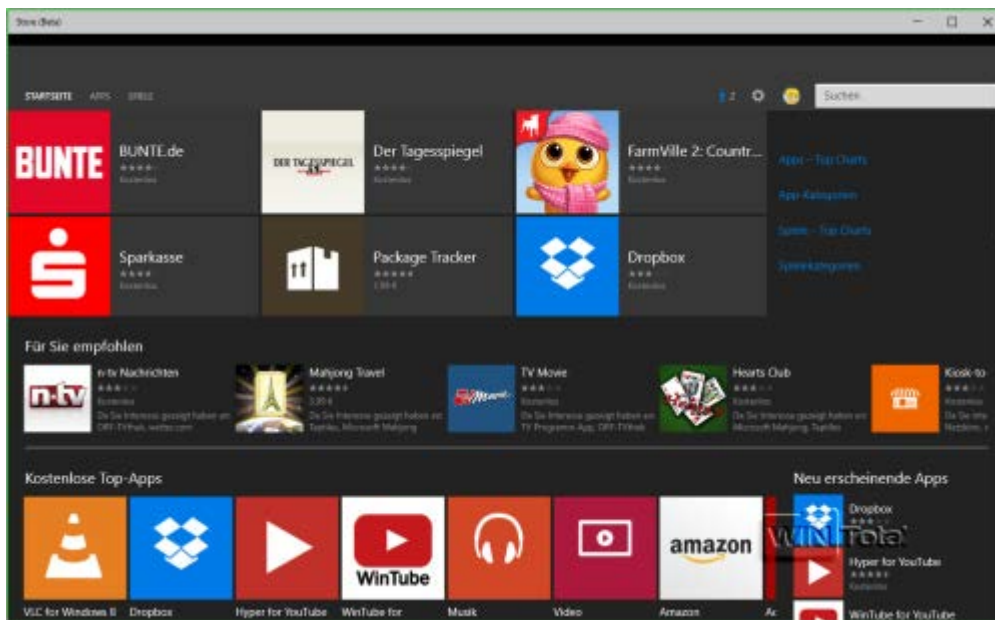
Store (Beta)

STARTSEITE APPS SPIELE

2

Suchen

BUNTE

BUNTE.de
★★★★
Kostenlos

DER TAGESSPIEGEL

Der Tagesspiegel
★★★★
Kostenlos

FarmVille 2: Countr...
★★★★
Kostenlos

Apps – Top-Charts

App-Kategorien

Spiele – Top-Charts

Spielekategorien

Sparkasse
★★★★
Kostenlos

Package Tracker
★★★★★
1,99 €

Dropbox
★★★
Kostenlos

Für Sie empfohlen

n-tv

n-tv Nachrichten
★★★
Kostenlos
Da Sie Interesse gezeigt haben an: DRF-TVthek, wetter.com

Mahjong Travel
★★★★★
3,99 €
Da Sie Interesse gezeigt haben an: Topfiles, Microsoft Mahjong

TV Movie
★★★
Kostenlos
Da Sie Interesse gezeigt haben an: TV Programm App, ORF-TVthek

Hearts Club
★★★
Kostenlos
Da Sie Interesse gezeigt haben an: Microsoft Mahjong, Topfiles

Kiosk-to
★★★
Kostenlos
Da Sie In
Nachrichte

Kostenlose Top-Apps

WinTube

amazon

VLC for Windows 8

Dropbox

Hyper for YouTube

WinTube for

Musik

Video

Amazon

Neu erscheinende Apps

Dropbox
★★★
Kostenlos

WINFuture

Hyper for YouTube
★★★★★
Kostenlos

WinTube for YouTube